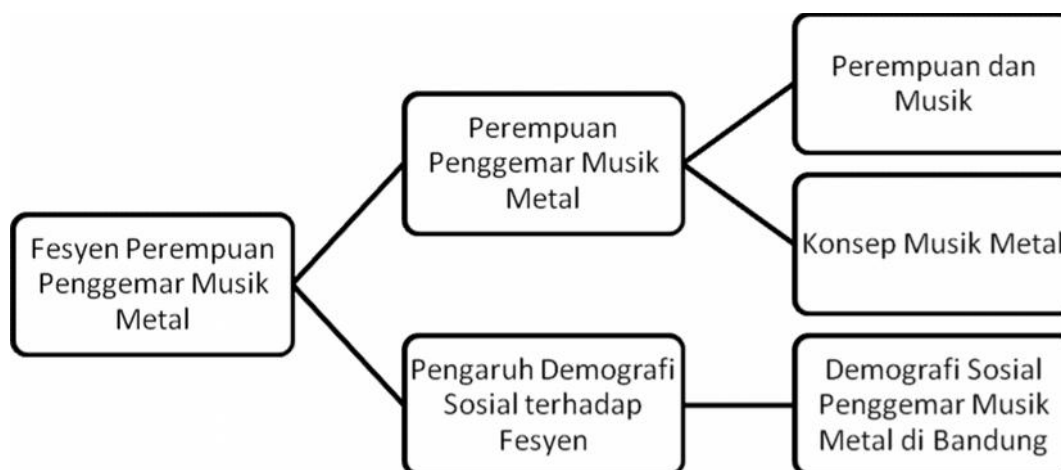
Fesyen Perempuan Penggemar Musik Metal

Perempuan Penggemar Musik Metal

Perempuan dan Musik

Konsep Musik Metal

Pengaruh Demografi Sosial terhadap Fesyen

Demografi Sosial Penggemar Musik Metal di Bandung